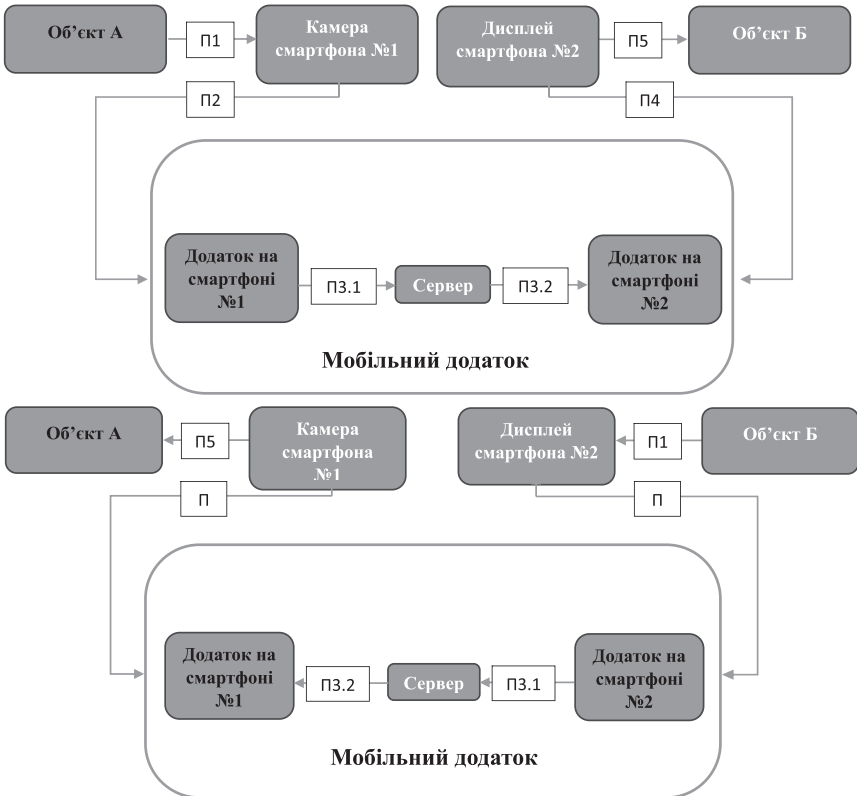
Об'єкт А

П1

Камера смартфона №1

Дисплей смартфона №2

П5

Об'єкт Б

П2

П4

Додаток на смартфоні №1

П3.1

Сервер

П3.2

Додаток на смартфоні №2

Мобільний додаток

Об'єкт А

П5

Камера смартфона №1

Дисплей смартфона №2

П1

Об'єкт Б

П

П

Додаток на смартфоні №1

П3.2

Сервер

П3.1

Додаток на смартфоні №2

Мобільний додаток